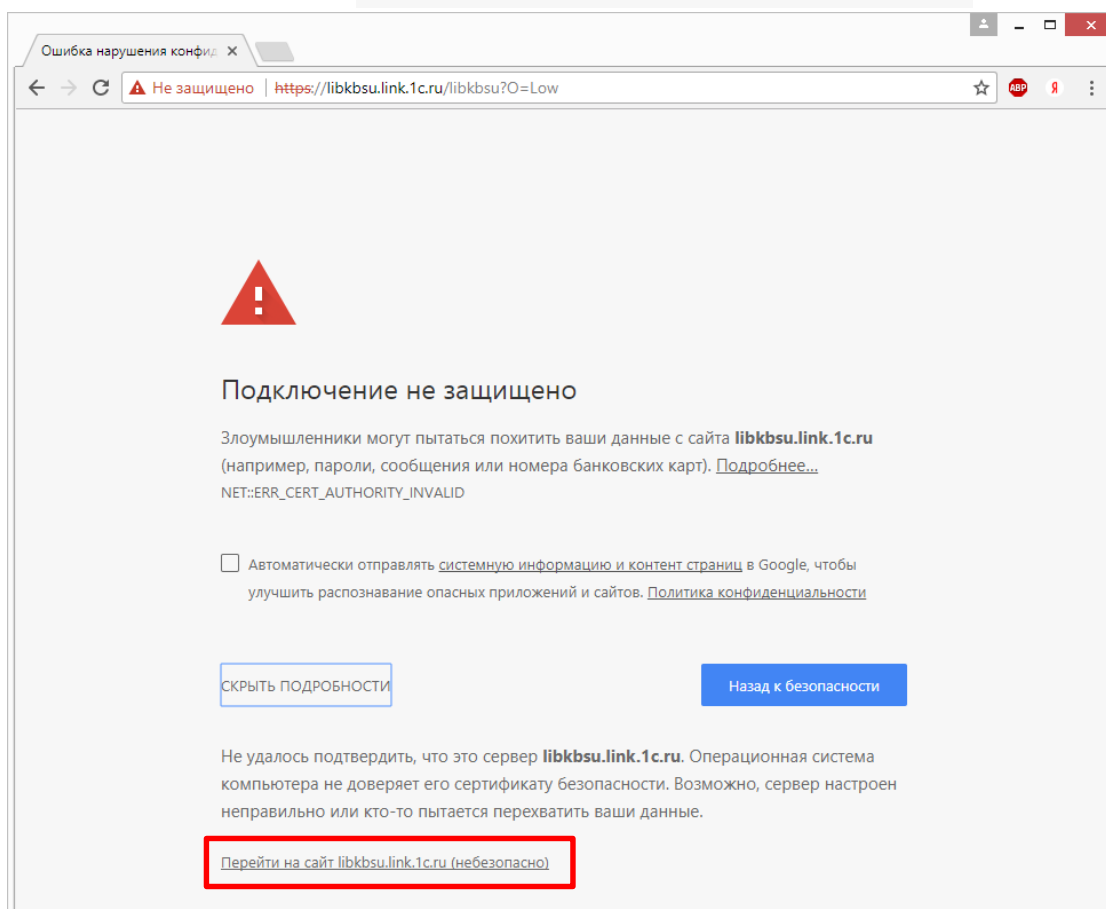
Ошибка нарушения конфид ×

Не защищено | https://libkbsu.link.1c.ru/libkbsu?O=Low

ABP Я

Подключение не защищено

Злоумышленники могут пытаться похитить ваши данные с сайта libkbsu.link.1c.ru (например, пароли, сообщения или номера банковских карт). Подробнее...
NET::ERR_CERT_AUTHORITY_INVALID

Автоматически отправлять системную информацию и контент страниц в Google, чтобы улучшить распознавание опасных приложений и сайтов. Политика конфиденциальности

СКРЫТЬ ПОДРОБНОСТИ

Назад к безопасности

Не удалось подтвердить, что это сервер libkbsu.link.1c.ru. Операционная система компьютера не доверяет его сертификату безопасности. Возможно, сервер настроен неправильно или кто-то пытается перехватить ваши данные.

Перейти на сайт libkbsu.link.1c.ru (небезопасно)